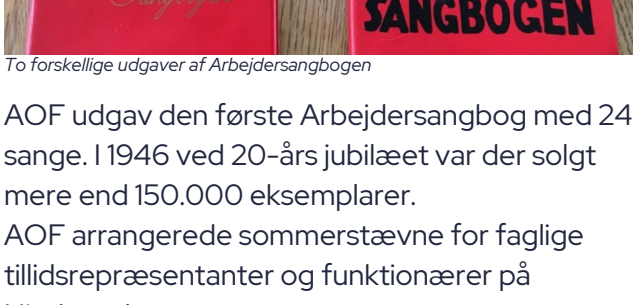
Sangbogen

SANGBOGEN

To forskellige udgaver af Arbejdersangbogen

AOF udgav den første Arbejdersangbog med 24 sange. I 1946 ved 20-års jubilæet var der solgt mere end 150.000 eksemplarer.
AOF arrangerede sommerstævne for faglige tillidsrepræsentanter og funktionærer på
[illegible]